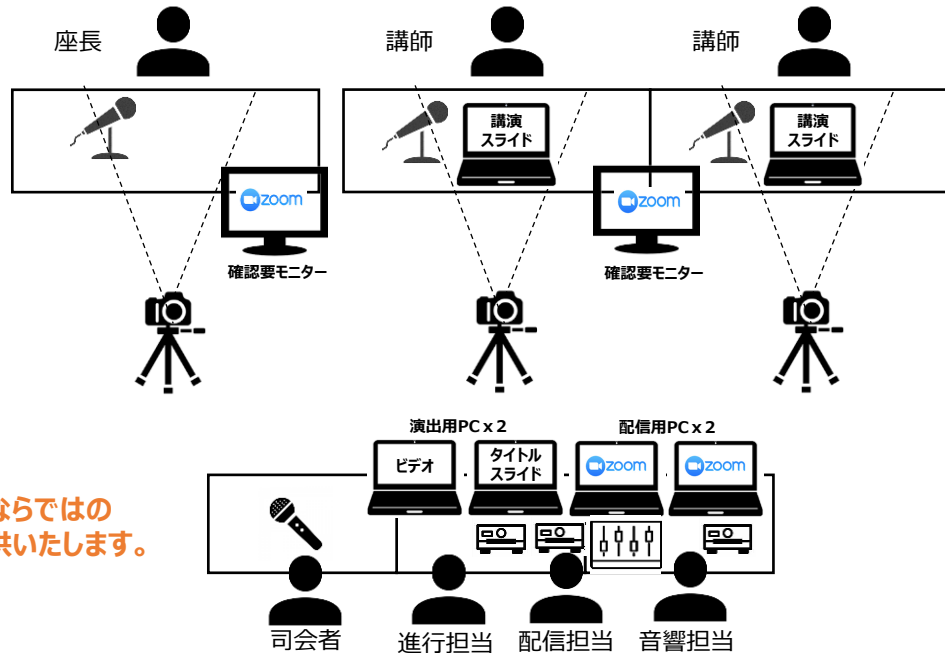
座長

講師

講師

講演スライド

講演スライド

zoom

zoom

確認要モニター

確認要モニター

演出用PC x 2

配信用PC x 2

ビデオ

タイトルスライド

zoom

zoom

ならではの
供いたします。

司会者

進行担当

配信担当

音響担当